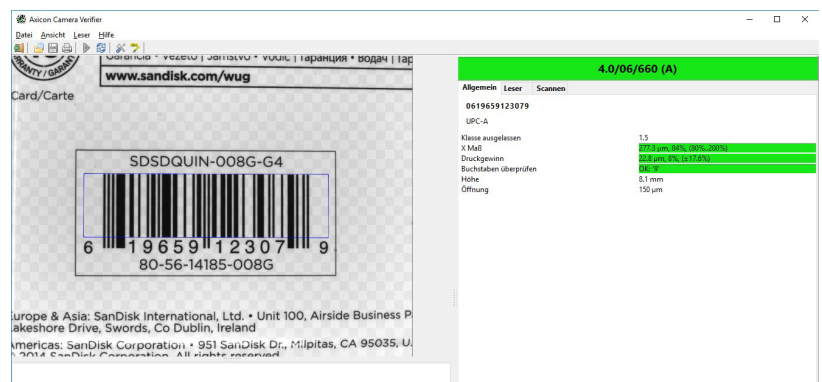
Axicon Camera Verifier

Datei Ansicht Leser Hilfe

Garancia • Vezeto | Jamstvo • Vodic | Гарантия • Водач | Гар

www.sandisk.com/wug

RANTY / GARAN

Card/Carte

SDSDQUIN-008G-G4

6 19659 12307 9

80-56-14185-008G

urope & Asia: SanDisk International, Ltd. • Unit 100, Airside Business P akeshore Drive, Swords, Co Dublin, Ireland

mericas: SanDisk Corporation • 951 SanDisk Dr., Milpitas, CA 95035, U. 2014 SanDisk Corporation. All rights reserved

4.0/06/660 (A)

Allgemein Leser Scannen

0619659123079

UPC-A

| | |
|---|---|
| Klasse ausgelassen | 1.5 |
| X Maß | 277.3 µm, 84%, (80%..200%) |
| Druckgewinn | 22.8 µm, 8%, (±17.6%) |
| Buchstaben überprüfen | OK, '9' |
| Höhe | 8.1 mm |
| Öffnung | 150 µm |